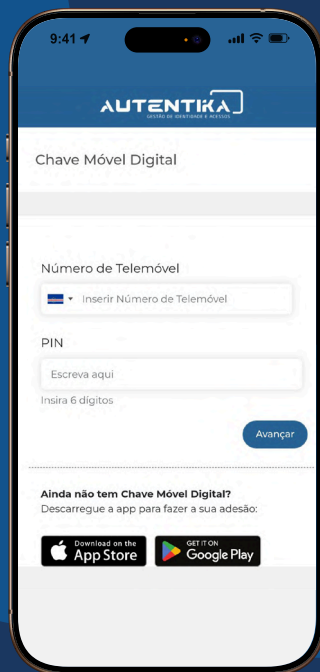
9:41

AUTENTIKA
GESTÃO DE IDENTIDADE E ACESSOS

Chave Móvel Digital

Número de Telemóvel

Inserir Número de Telemóvel

PIN

Escreva aqui

Insira 6 dígitos

Avançar

Ainda não tem Chave Móvel Digital?
Descarregue a app para fazer a sua adesão:

Download on the App Store

GET IT ON Google Play